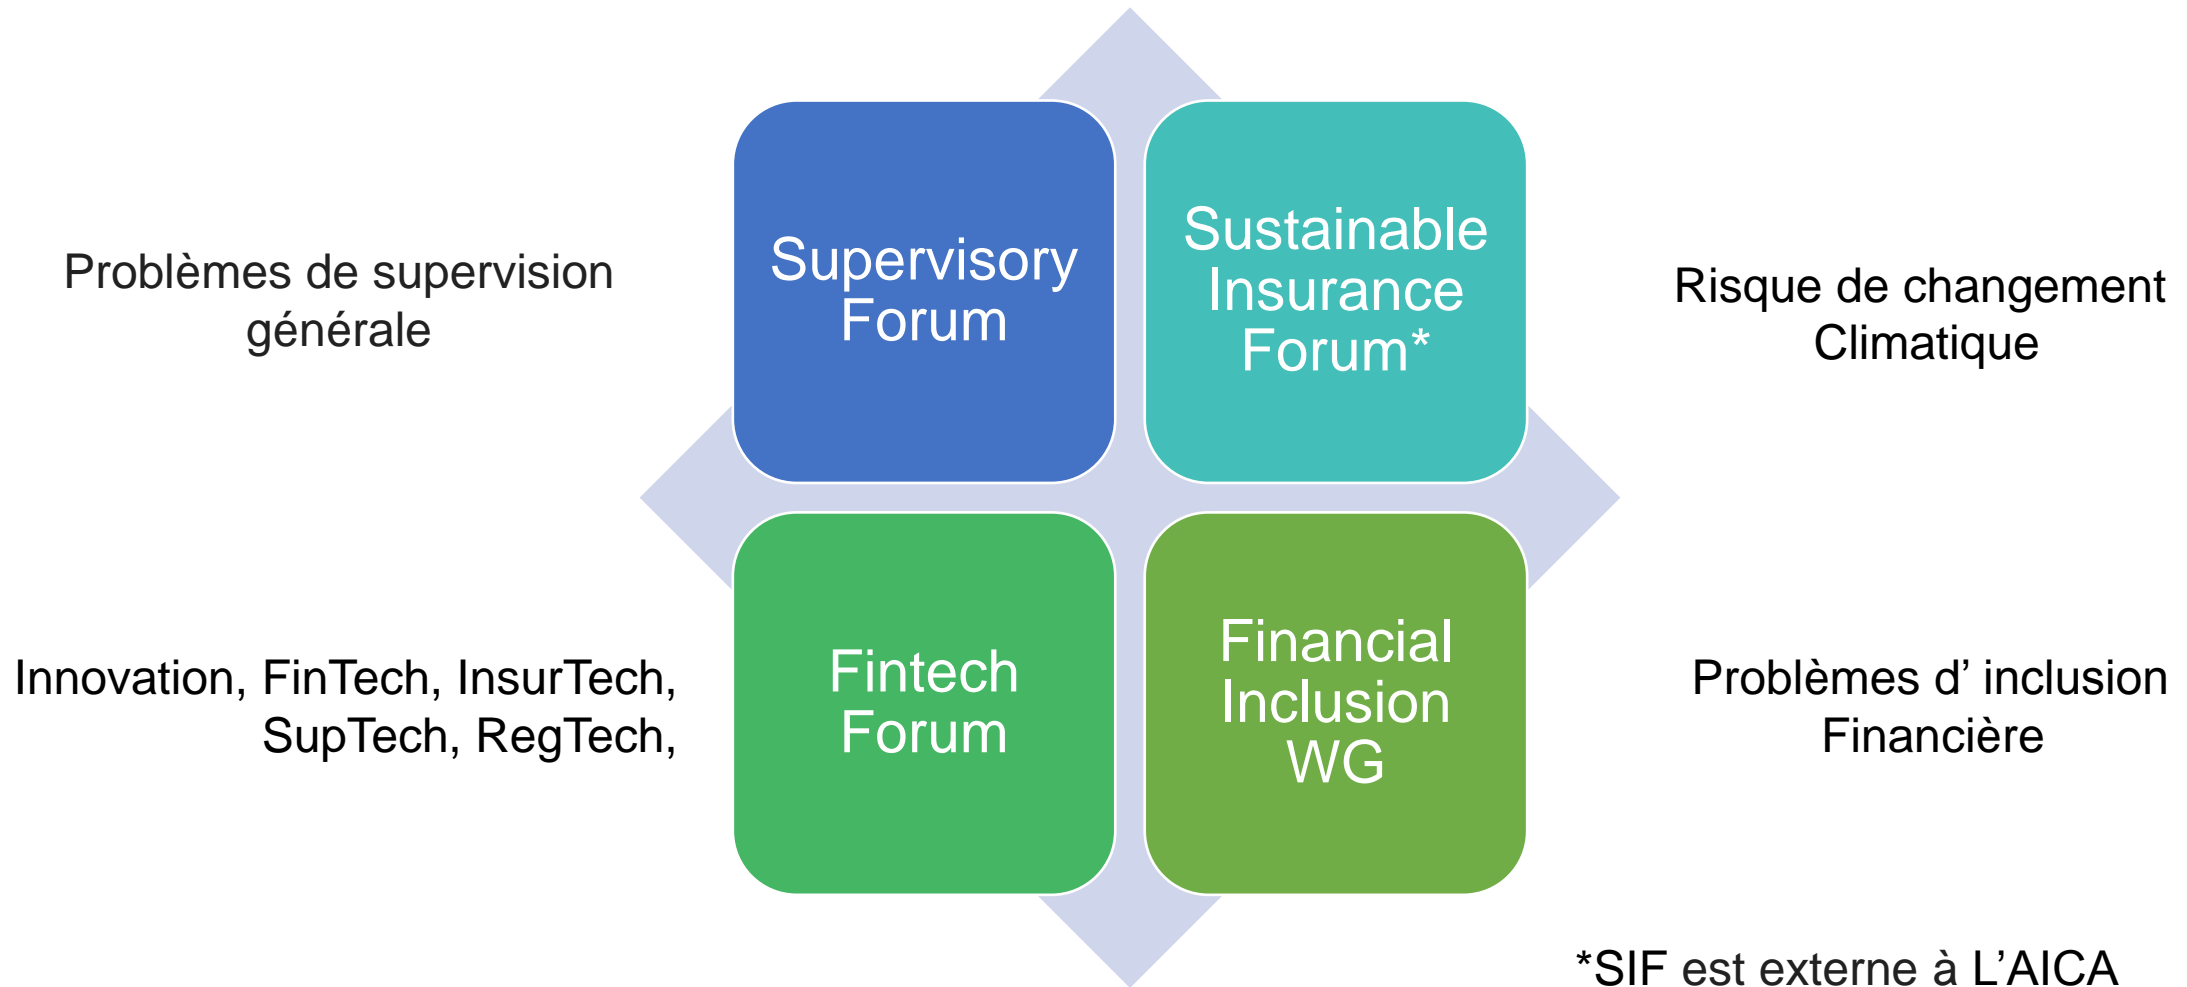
Problèmes de supervision générale

Supervisory Forum

Sustainable Insurance Forum*

Risque de changement Climatique

Innovation, FinTech, InsurTech, SupTech, RegTech,

Fintech Forum

Financial Inclusion WG

Problèmes d’ inclusion Financière

*SIF est externe à L’AICA